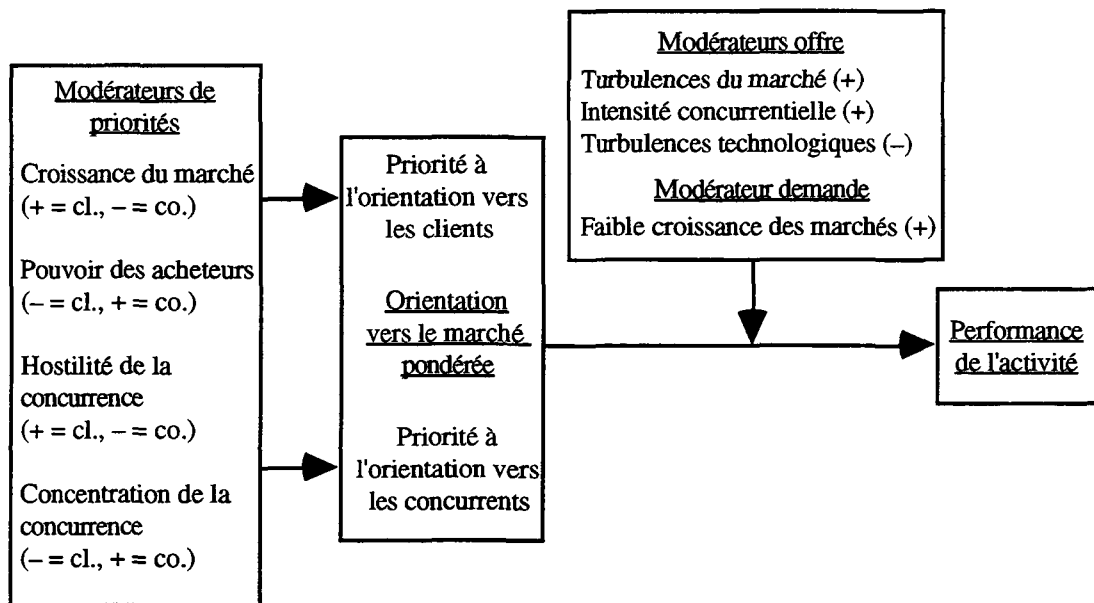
Modérateurs de priorités

Croissance du marché (+ = cl., – = co.)

Pouvoir des acheteurs (– = cl., + = co.)

Hostilité de la concurrence (+ = cl., – = co.)

Concentration de la concurrence (– = cl., + = co.)

Priorité à l'orientation vers les clients

Orientation vers le marché pondérée

Priorité à l'orientation vers les concurrents

Modérateurs offre

Turbulences du marché (+)

Intensité concurrentielle (+)

Turbulences technologiques (–)

Modérateur demande

Faible croissance des marchés (+)

Performance de l'activité